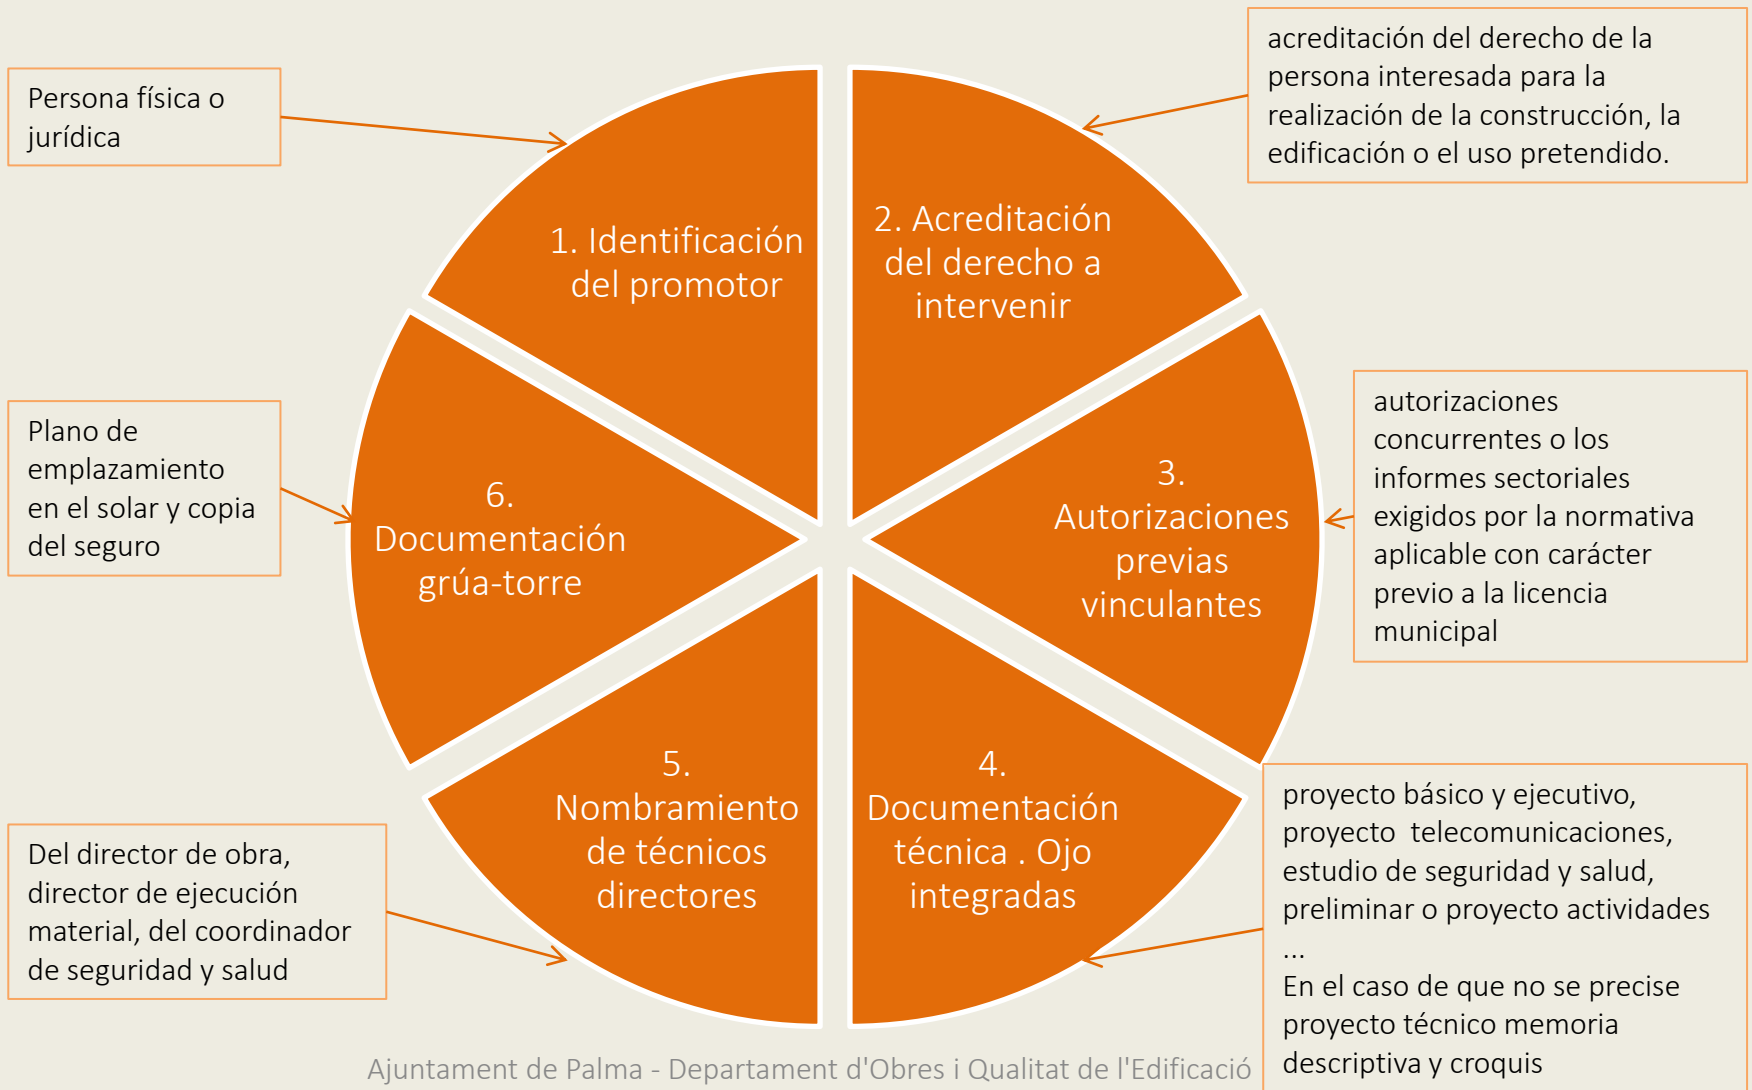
Persona física o jurídica

1. Identificación del promotor

2. Acreditación del derecho a intervenir

acreditación del derecho de la persona interesada para la realización de la construcción, la edificación o el uso pretendido.

Plano de emplazamiento en el solar y copia del seguro

6. Documentación grúa-torre

3. Autorizaciones previas vinculantes

autorizaciones concurrentes o los informes sectoriales exigidos por la normativa aplicable con carácter previo a la licencia municipal

5. Nombramiento de técnicos directores

4. Documentación técnica . Ojo integradas

Del director de obra, director de ejecución material, del coordinador de seguridad y salud

proyecto básico y ejecutivo, proyecto telecomunicaciones, estudio de seguridad y salud, preliminar o proyecto actividades ...
En el caso de que no se precise proyecto técnico memoria descriptiva y croquis

Ajuntament de Palma - Departament d'Obres i Qualitat de l'Edificació